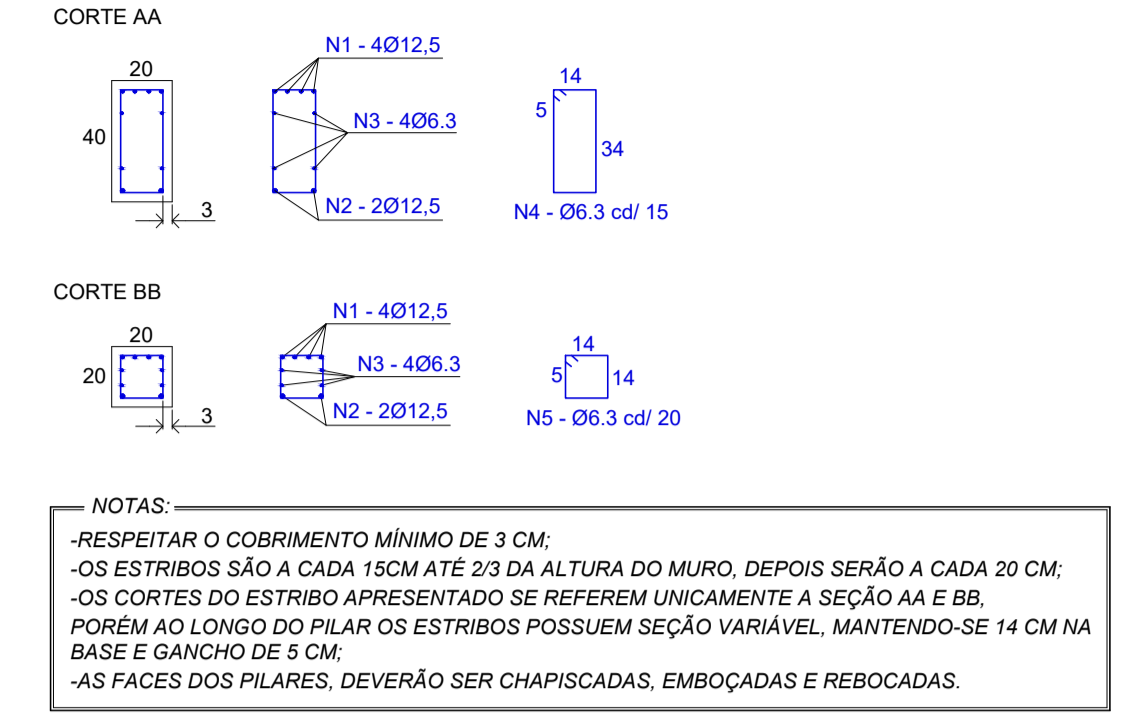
CORTE AA

20

40

3

N1 - 4Ø12,5

N3 - 4Ø6.3

N2 - 2Ø12,5

14

5

34

N4 - Ø6.3 cd/ 15

CORTE BB

20

20

3

N1 - 4Ø12,5

N3 - 4Ø6.3

N2 - 2Ø12,5

14

5

14

N5 - Ø6.3 cd/ 20

NOTAS:

-RESPEITAR O COBRIMENTO MÍNIMO DE 3 CM;
-OS ESTRIBOS SÃO A CADA 15CM ATÉ 2/3 DA ALTURA DO MURO, DEPOIS SERÃO A CADA 20 CM;
-OS CORTES DO ESTRIBO APRESENTADO SE REFEREM UNICAMENTE A SEÇÃO AA E BB, PORÉM AO LONGO DO PILAR OS ESTRIBOS POSSUEM SEÇÃO VARIÁVEL, MANTENDO-SE 14 CM NA BASE E GANCHO DE 5 CM;
-AS FACES DOS PILARES, DEVERÃO SER CHAPISCADAS, EMBOÇADAS E REBOCADAS.